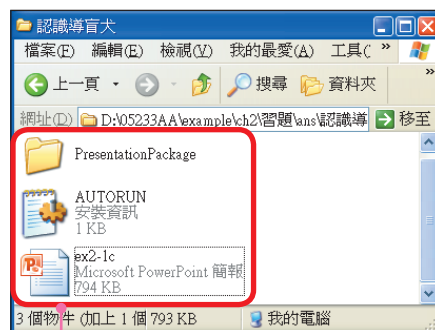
認識導盲犬

檔案(F) 編輯(E) 檢視(V) 我的最愛(A) 工具(

上一頁 搜尋 資料夾

網址(D) D:\05233AA\example\ch2\習題\ans\認識導 移至

PresentationPackage

AUTORUN
安裝資訊
1 KB

ex2-1c
Microsoft PowerPoint 簡報
794 KB

3 個物件 (加上 1 個 793 KB 我的電腦